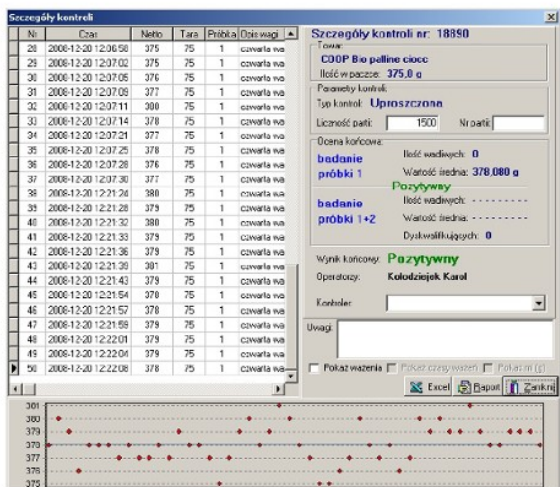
Szczegóły kontroli

| Nr | Czas | Netto | Tara | Próbka | Opis wagi |
|---|---|---|---|---|---|
| 28 | 2008-12-20 12:06:58 | 375 | 75 | 1 | czwarta wa |
| 29 | 2008-12-20 12:07:02 | 375 | 75 | 1 | czwarta wa |
| 30 | 2008-12-20 12:07:05 | 376 | 75 | 1 | czwarta wa |
| 31 | 2008-12-20 12:07:09 | 377 | 75 | 1 | czwarta wa |
| 32 | 2008-12-20 12:07:11 | 380 | 75 | 1 | czwarta wa |
| 33 | 2008-12-20 12:07:14 | 378 | 75 | 1 | czwarta wa |
| 34 | 2008-12-20 12:07:21 | 377 | 75 | 1 | czwarta wa |
| 35 | 2008-12-20 12:07:25 | 378 | 75 | 1 | czwarta wa |
| 36 | 2008-12-20 12:07:28 | 376 | 75 | 1 | czwarta wa |
| 37 | 2008-12-20 12:07:30 | 377 | 75 | 1 | czwarta wa |
| 38 | 2008-12-20 12:21:24 | 380 | 75 | 1 | czwarta wa |
| 39 | 2008-12-20 12:21:28 | 379 | 75 | 1 | czwarta wa |
| 40 | 2008-12-20 12:21:32 | 380 | 75 | 1 | czwarta wa |
| 41 | 2008-12-20 12:21:33 | 379 | 75 | 1 | czwarta wa |
| 42 | 2008-12-20 12:21:36 | 379 | 75 | 1 | czwarta wa |
| 43 | 2008-12-20 12:21:39 | 381 | 75 | 1 | czwarta wa |
| 44 | 2008-12-20 12:21:43 | 379 | 75 | 1 | czwarta wa |
| 45 | 2008-12-20 12:21:54 | 378 | 75 | 1 | czwarta wa |
| 46 | 2008-12-20 12:21:57 | 378 | 75 | 1 | czwarta wa |
| 47 | 2008-12-20 12:21:59 | 379 | 75 | 1 | czwarta wa |
| 48 | 2008-12-20 12:22:01 | 379 | 75 | 1 | czwarta wa |
| 49 | 2008-12-20 12:22:04 | 379 | 75 | 1 | czwarta wa |
| 50 | 2008-12-20 12:22:08 | 378 | 75 | 1 | czwarta wa |

Szczegóły kontroli nr: 18890

Towar
COOP Bio paline ciocc
Ilość w paczce: 375,0 g

Parametry kontroli
Typ kontroli: Uproszczona
Liczność partii: 1500 Nr partii:

Ocena końcowa
badanie próbki 1
Ilość wadliwych: 0
Wartość średnia: 378,080 g
Pozytywny
badanie próbki 1+2
Ilość wadliwych: - - - - - - - -
Wartość średnia: - - - - - - - -
Dyskwalifikujących: 0

Wynik końcowy: Pozytywny
Operatorzy: Kołodziejek Karol

Kontroler

Uwagi:

Pokaż ważenia Pokaż czasy ważeń Pokaż (g)

Excel Raport Zamknij

381
380
379
378
377
376
375